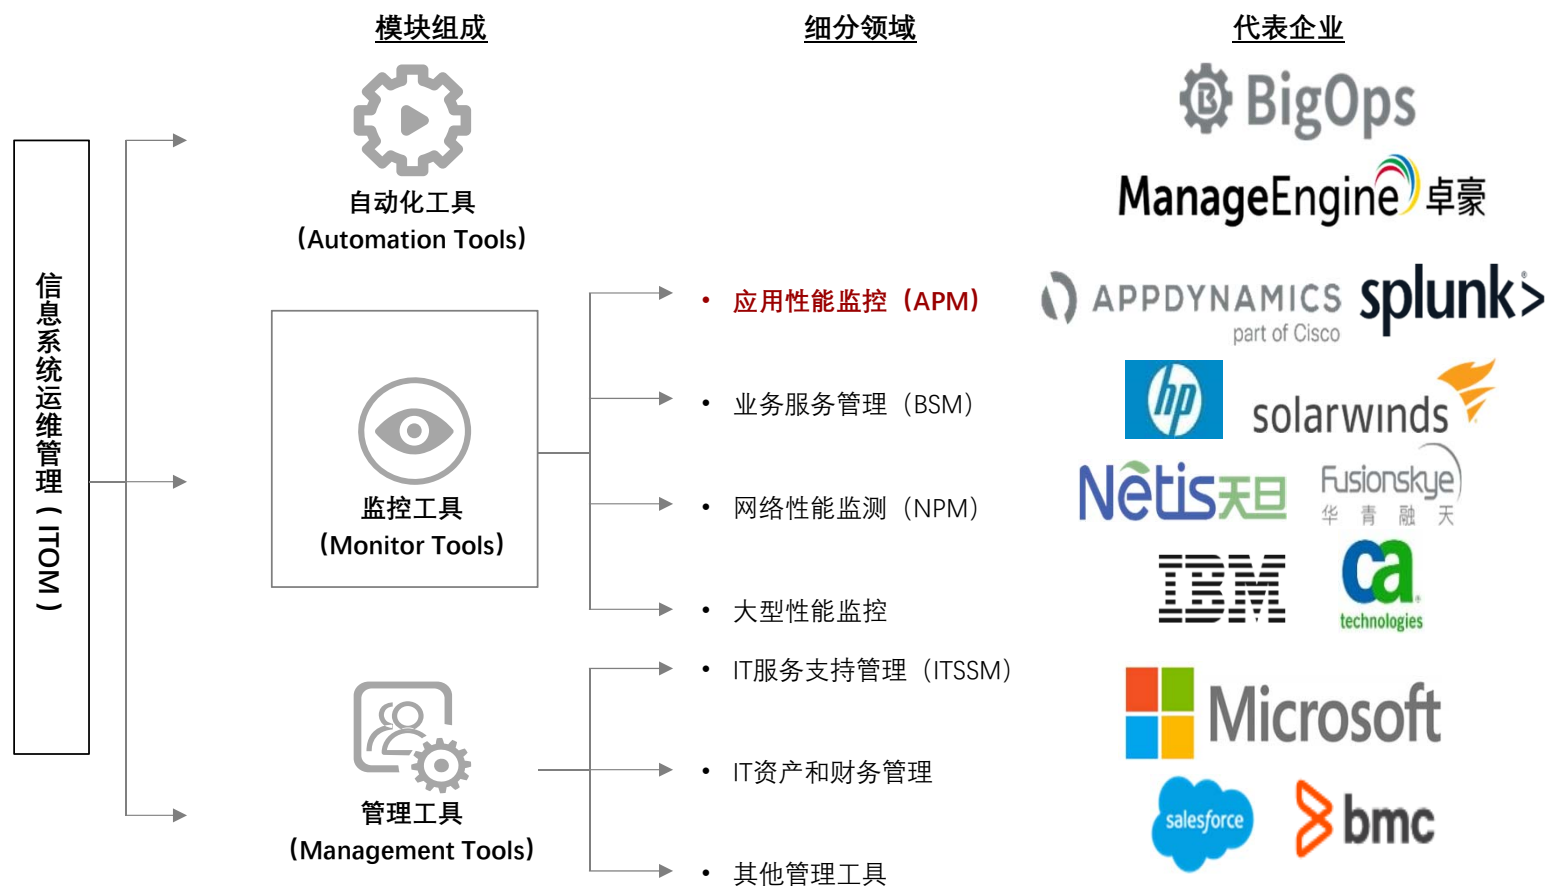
模块组成

细分领域

代表企业

信息系统运维管理（ITOM）

自动化工具
（Automation Tools）

监控工具
（Monitor Tools）

管理工具
（Management Tools）

• 应用性能监控（APM）

• 业务服务管理（BSM）

• 网络性能监测（NPM）

• 大型性能监控

• IT服务支持管理（ITSSM）

• IT资产和财务管理

• 其他管理工具

BigOps

ManageEngine 卓豪

APPDYNAMICS part of Cisco

splunk>

hp

solarwinds

Nètis天旦

Fusionskye 华 青 融 天

IBM

ca technologies

Microsoft

salesforce

bmc